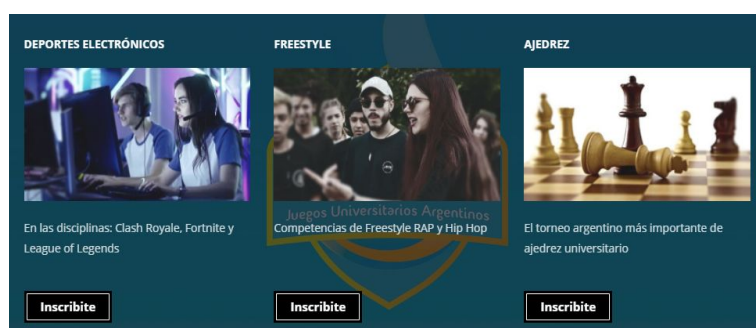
DEPORTES ELECTRÓNICOS

En las disciplinas: Clash Royale, Fortnite y League of Legends

Inscribite

FREESTYLE

Juegos Universitarios Argentinos

Competencias de Freestyle RAP y Hip Hop

Inscribite

AJEDREZ

El torneo argentino más importante de ajedrez universitario

Inscribite